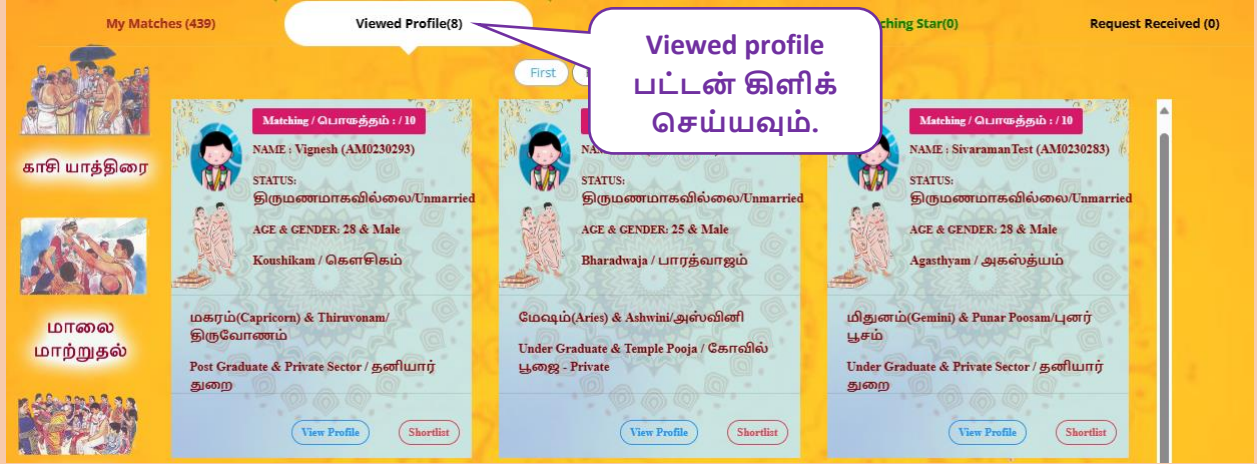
My Matches (439)

Viewed Profile(8)

ching Star(0)

Request Received (0)

Viewed profile பட்டன் கிளிக் செய்யவும்.

First

காசி யாத்திரை

மாலை மாற்றுதல்

Matching / பொருத்தம் : / 10

NAME : Vignesh (AM0230293)

STATUS: திருமணமாகவில்லை/Unmarried

AGE & GENDER: 28 & Male

Koushikam / கௌசிகம்

மகரம்(Capricorn) & Thiruvonam/ திருவோணம்

Post Graduate & Private Sector / தனியார் துறை

View Profile

Shortlist

STATUS: திருமணமாகவில்லை/Unmarried

AGE & GENDER: 25 & Male

Bharadwaja / பாரத்வாஜம்

மேஷம்(Aries) & Ashwini/அஸ்வினி

Under Graduate & Temple Pooja / கோவில் பூஜை - Private

View Profile

Shortlist

Matching / பொருத்தம் : / 10

NAME : SivaramanTest (AM0230283)

STATUS: திருமணமாகவில்லை/Unmarried

AGE & GENDER: 28 & Male

Agasthyam / அகஸ்த்யம்

மிதுனம்(Gemini) & Punar Poosam/புனர் பூசம்

Under Graduate & Private Sector / தனியார் துறை

View Profile

Shortlist